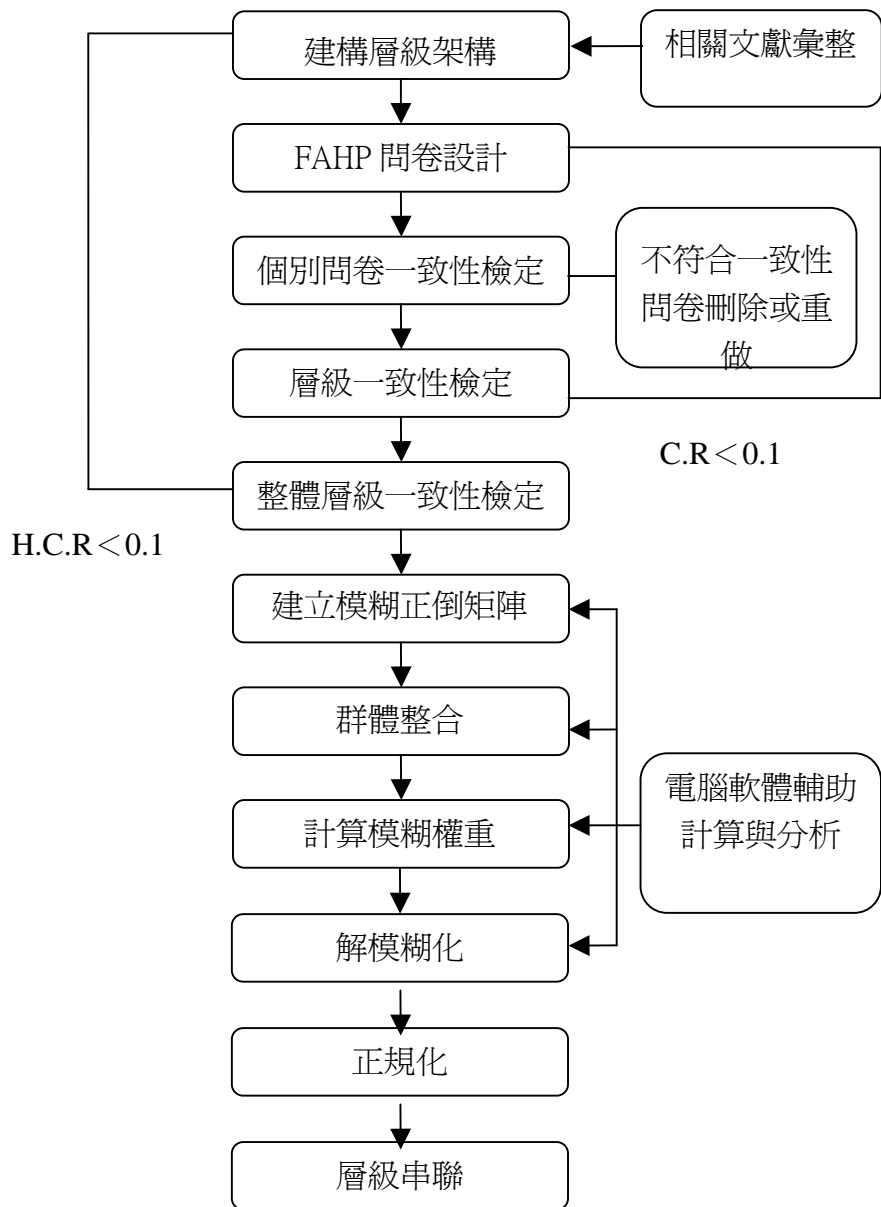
建構層級架構

相關文獻彙整

FAHP 問卷設計

個別問卷一致性檢定

不符合一致性問卷刪除或重做

層級一致性檢定

C.R＜0.1

整體層級一致性檢定

H.C.R＜0.1

建立模糊正倒矩陣

群體整合

電腦軟體輔助計算與分析

計算模糊權重

解模糊化

正規化

層級串聯